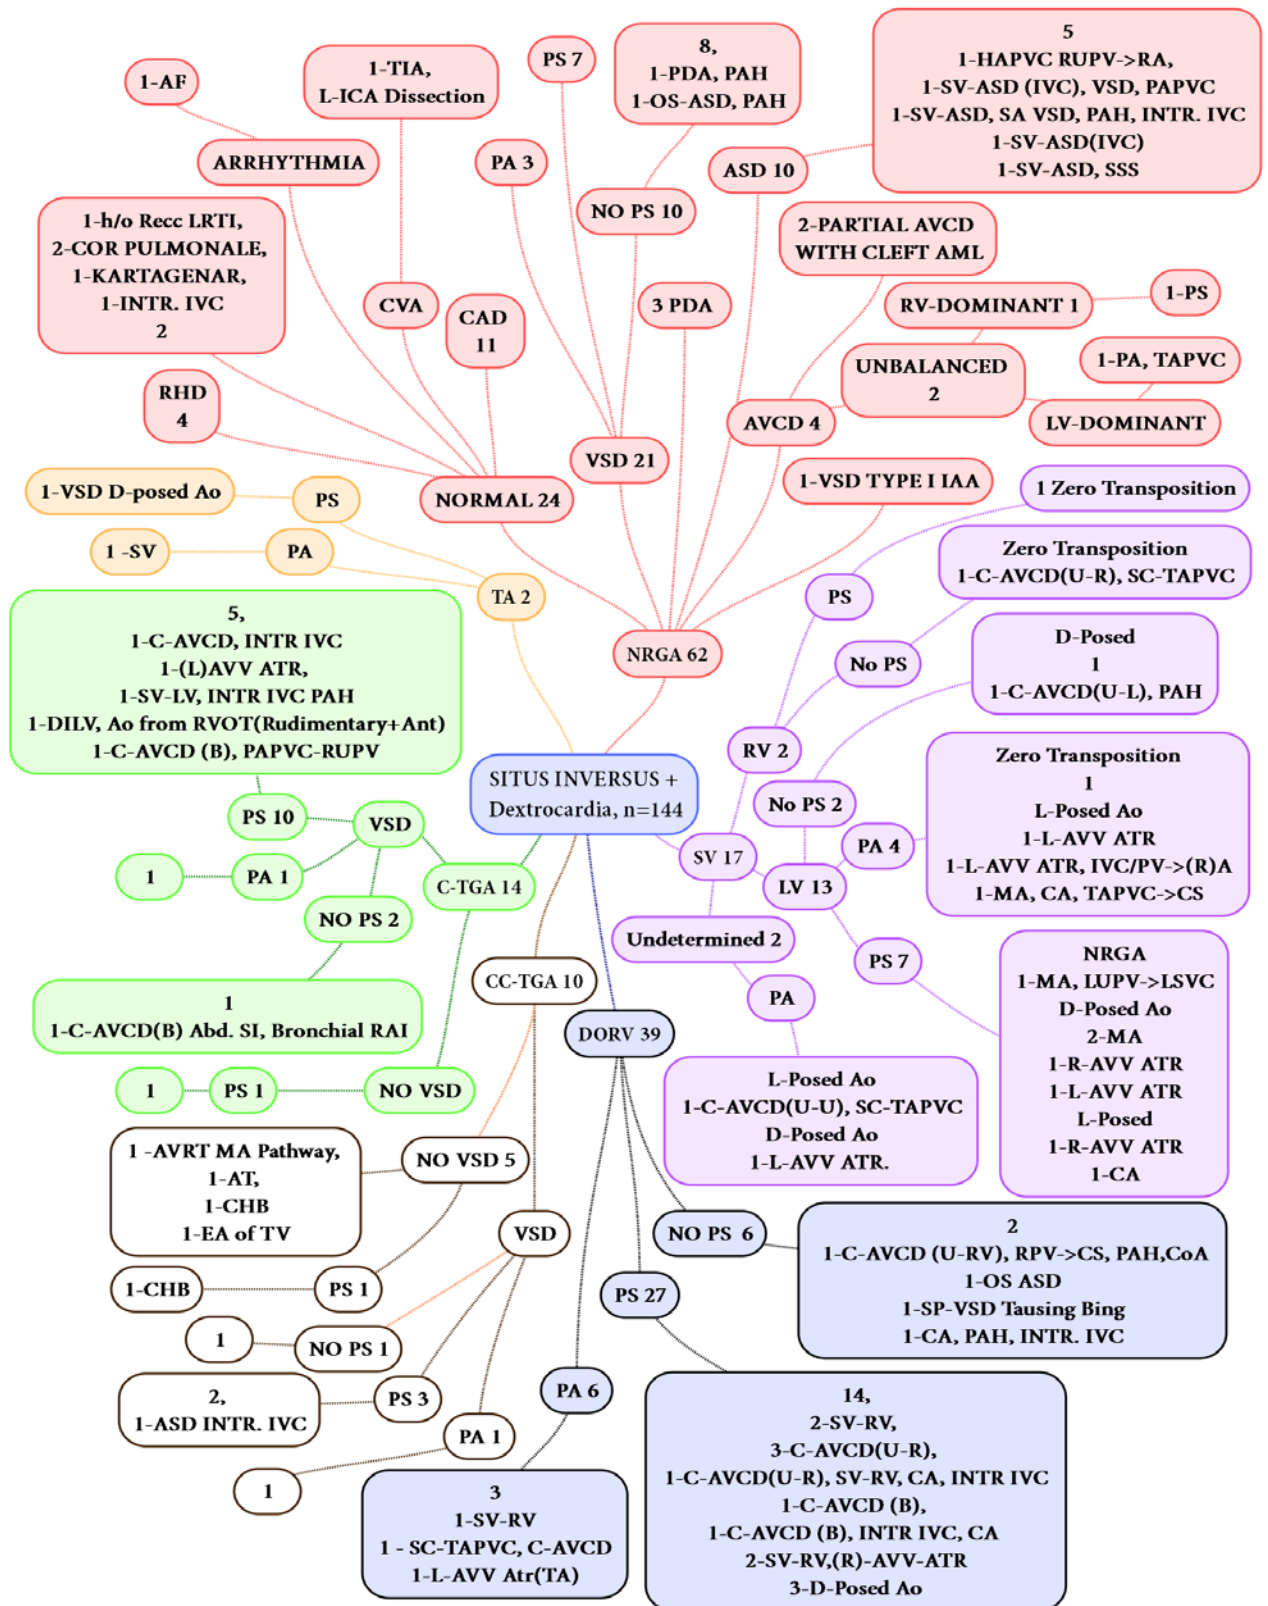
1-AF

1-TIA, L-ICA Dissection

PS 7

8, 1-PDA, PAH 1-OS-ASD, PAH

5 1-HAPVC RUPV->RA, 1-SV-ASD (IVC), VSD, PAPVC 1-SV-ASD, SA VSD, PAH, INTR. IVC 1-SV-ASD(IVC) 1-SV-ASD, SSS

ARRHYTHMIA

PA 3

ASD 10

NO PS 10

1-h/o Recc LRTI, 2-COR PULMONALE, 1-KARTAGENAR, 1-INTR. IVC 2

2-PARTIAL AVCD WITH CLEFT AML

CVA

CAD 11

3 PDA

RV-DOMINANT 1

1-PS

UNBALANCED 2

1-PA, TAPVC

RHD 4

AVCD 4

LV-DOMINANT

VSD 21

1-VSD TYPE I IAA

1-VSD D-posed Ao

PS

NORMAL 24

1 Zero Transposition

1 -SV

PA

Zero Transposition 1-C-AVCD(U-R), SC-TAPVC

TA 2

PS

5, 1-C-AVCD, INTR IVC 1-(L)AVV ATR, 1-SV-LV, INTR IVC PAH 1-DILV, Ao from RVOT(Rudimentary+Ant) 1-C-AVCD (B), PAPVC-RUPV

NRGA 62

No PS

D-Posed 1 1-C-AVCD(U-L), PAH

RV 2

SITUS INVERSUS + Dextrocardia, n=144

Zero Transposition 1 L-Posed Ao 1-L-AVV ATR 1-L-AVV ATR, IVC/PV->(R)A 1-MA, CA, TAPVC->CS

PS 10

VSD

No PS 2

PA 4

1

PA 1

SV 17

C-TGA 14

LV 13

NO PS 2

Undetermined 2

PS 7

NRGA 1-MA, LUPV->LSVC D-Posed Ao 2-MA 1-R-AVV ATR 1-L-AVV ATR L-Posed 1-R-AVV ATR 1-CA

CC-TGA 10

PA

1 1-C-AVCD(B) Abd. SI, Bronchial RAI

DORV 39

1

PS 1

NO VSD

L-Posed Ao 1-C-AVCD(U-U), SC-TAPVC D-Posed Ao 1-L-AVV ATR.

1 -AVRT MA Pathway, 1-AT, 1-CHB 1-EA of TV

NO VSD 5

VSD

NO PS 6

2 1-C-AVCD (U-RV), RPV->CS, PAH,CoA 1-OS ASD 1-SP-VSD Tausing Bing 1-CA, PAH, INTR. IVC

1-CHB

PS 1

PS 27

1

NO PS 1

2, 1-ASD INTR. IVC

PS 3

PA 6

14, 2-SV-RV, 3-C-AVCD(U-R), 1-C-AVCD(U-R), SV-RV, CA, INTR IVC 1-C-AVCD (B), 1-C-AVCD (B), INTR IVC, CA 2-SV-RV,(R)-AVV-ATR 3-D-Posed Ao

PA 1

1

3 1-SV-RV 1 - SC-TAPVC, C-AVCD 1-L-AVV Atr(TA)